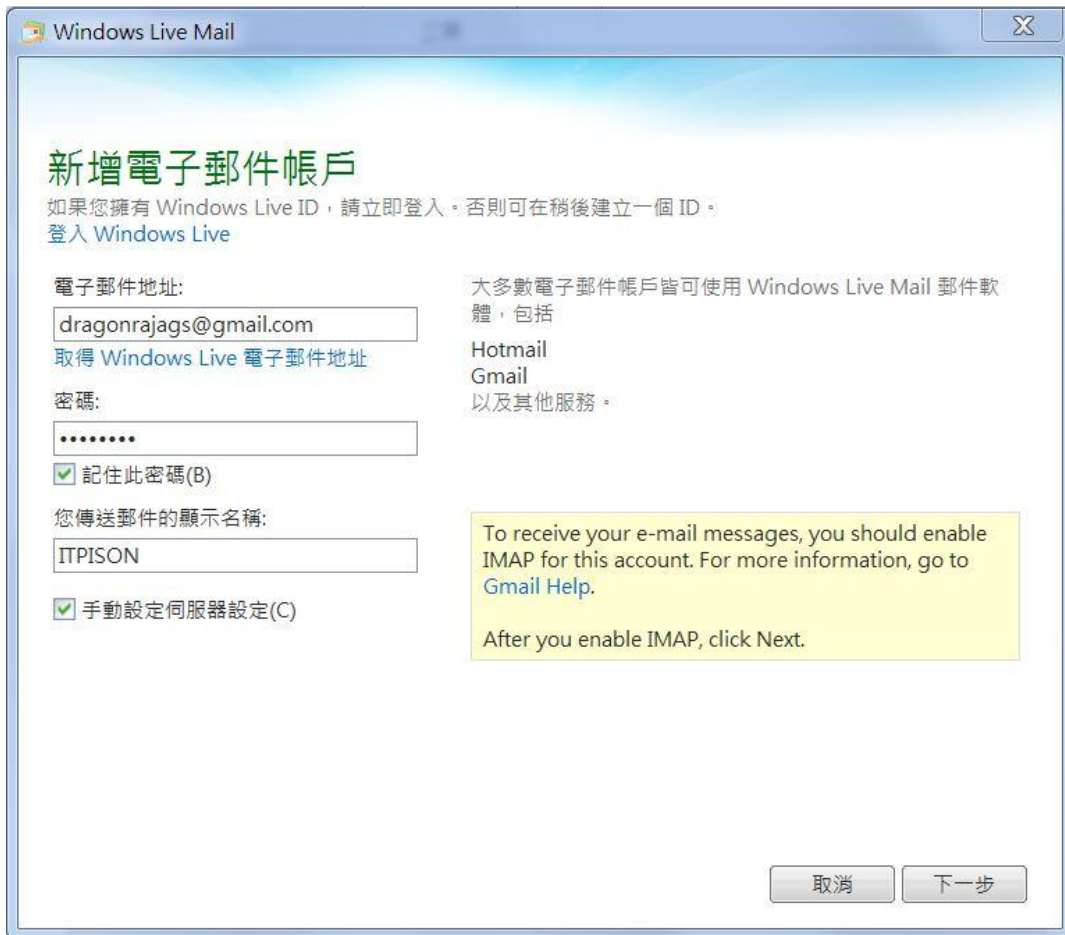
Windows Live Mail

新增電子郵件帳戶

如果您擁有 Windows Live ID，請立即登入。否則可在稍後建立一個 ID。

登入 Windows Live

電子郵件地址:

dragonrajags@gmail.com

取得 Windows Live 電子郵件地址

密碼:

•••••••••

記住此密碼(B)

您傳送郵件的顯示名稱:

ITPISON

手動設定伺服器設定(C)

大多數電子郵件帳戶皆可使用 Windows Live Mail 郵件軟體，包括

Hotmail
Gmail
以及其他服務。

To receive your e-mail messages, you should enable IMAP for this account. For more information, go to Gmail Help.

After you enable IMAP, click Next.

取消

下一步